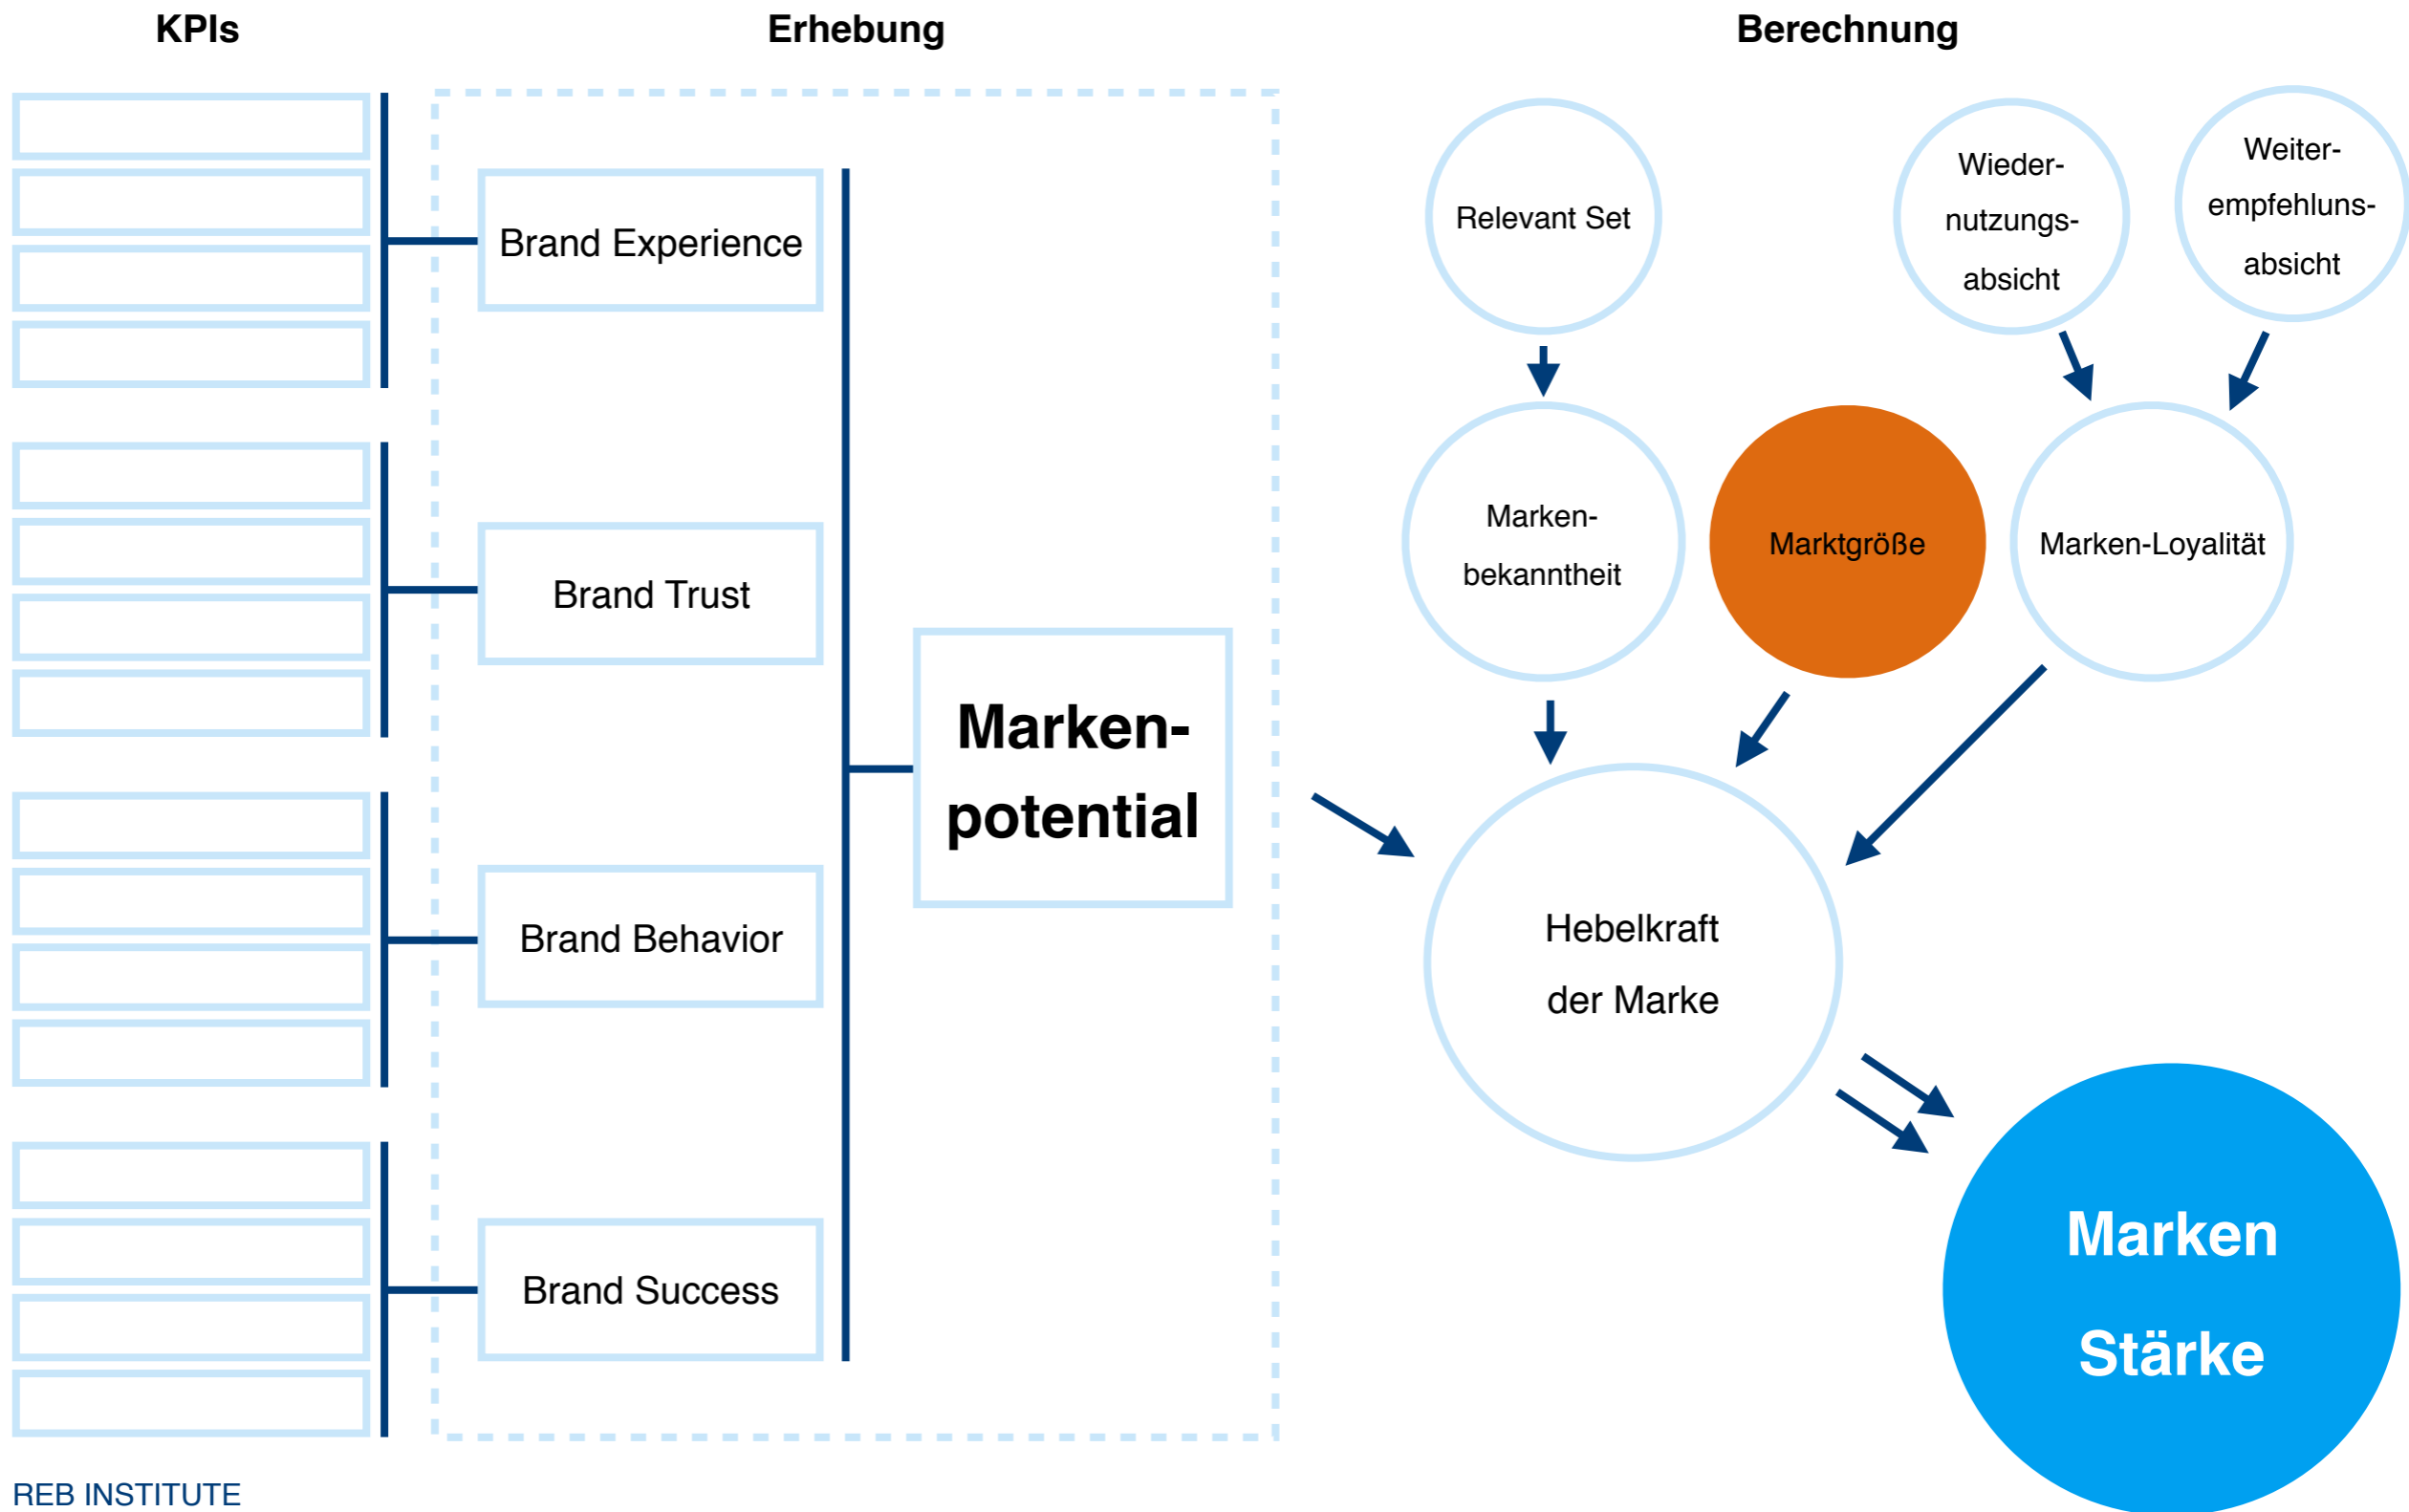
KPIs

Erhebung

Berechnung

Brand Experience

Brand Trust

Brand Behavior

Brand Success

Marken-
potential

Relevant Set

Wieder-
nutzungs-
absicht

Weiter-
empfehluns-
absicht

Marken-
bekanntheit

Marktgröße

Marken-Loyalität

Hebelkraft
der Marke

Marken
Stärke

REB INSTITUTE